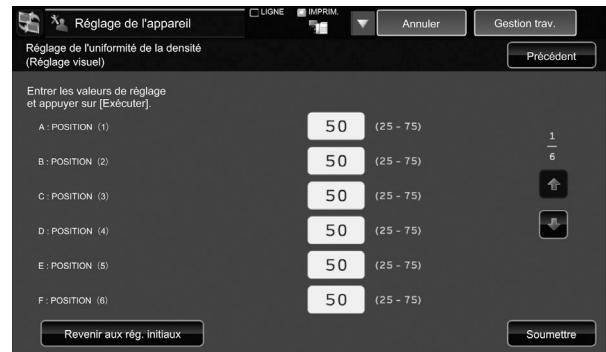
Réglage de l'appareil

LIGNE

IMPRIM.

Annuler

Gestion trav.

Réglage de l'uniformité de la densité
(Réglage visuel)

Précédent

Entrer les valeurs de réglage
et appuyer sur [Exécuter].

A : POSITION (1) 50 (25 - 75)

B : POSITION (2) 50 (25 - 75)

C : POSITION (3) 50 (25 - 75)

D : POSITION (4) 50 (25 - 75)

E : POSITION (5) 50 (25 - 75)

F : POSITION (6) 50 (25 - 75)

$\frac{1}{6}$

Revenir aux rég. initiaux

Soumettre